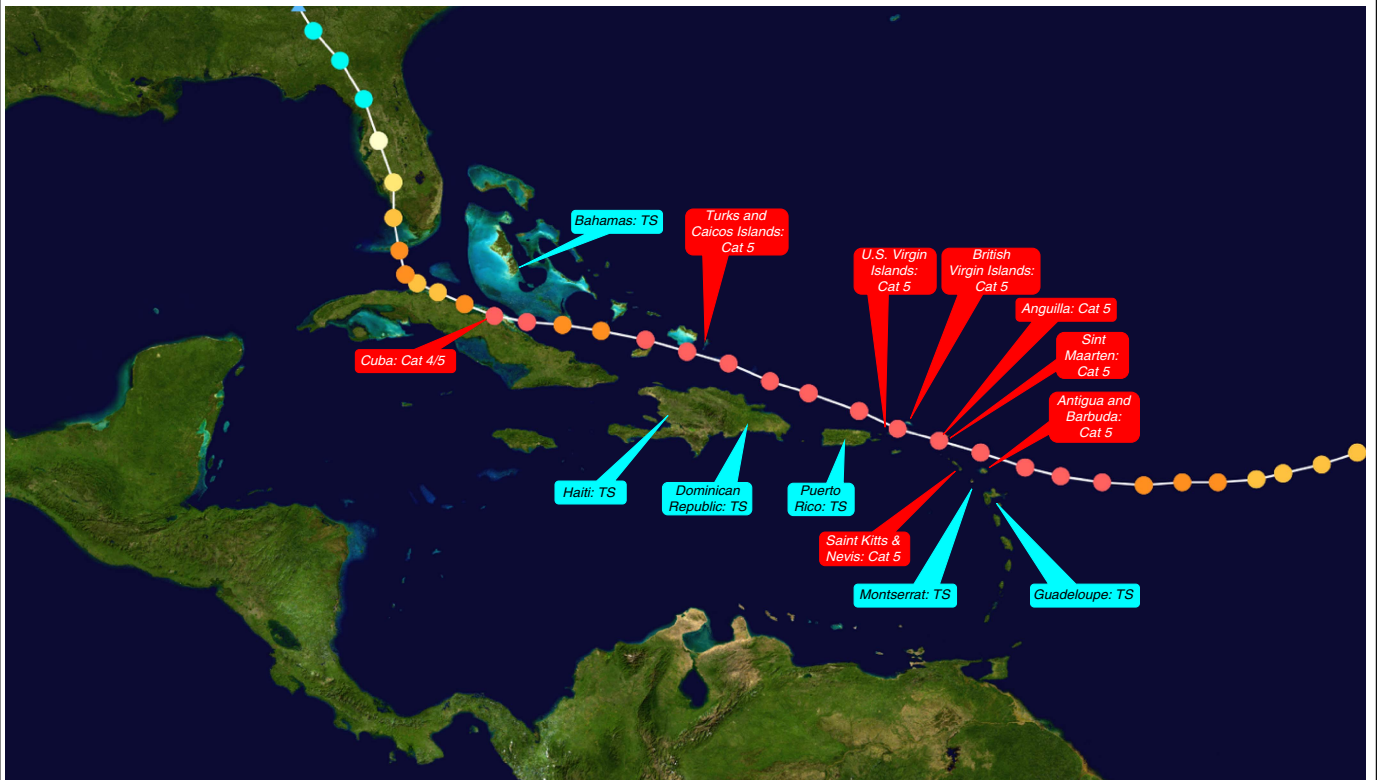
Bahamas: TS

Turks and Caicos Islands: Cat 5

U.S. Virgin Islands: Cat 5

British Virgin Islands: Cat 5

Anguilla: Cat 5

Sint Maarten: Cat 5

Antigua and Barbuda: Cat 5

Cuba: Cat 4/5

Haiti: TS

Dominican Republic: TS

Puerto Rico: TS

Saint Kitts & Nevis: Cat 5

Montserrat: TS

Guadeloupe: TS